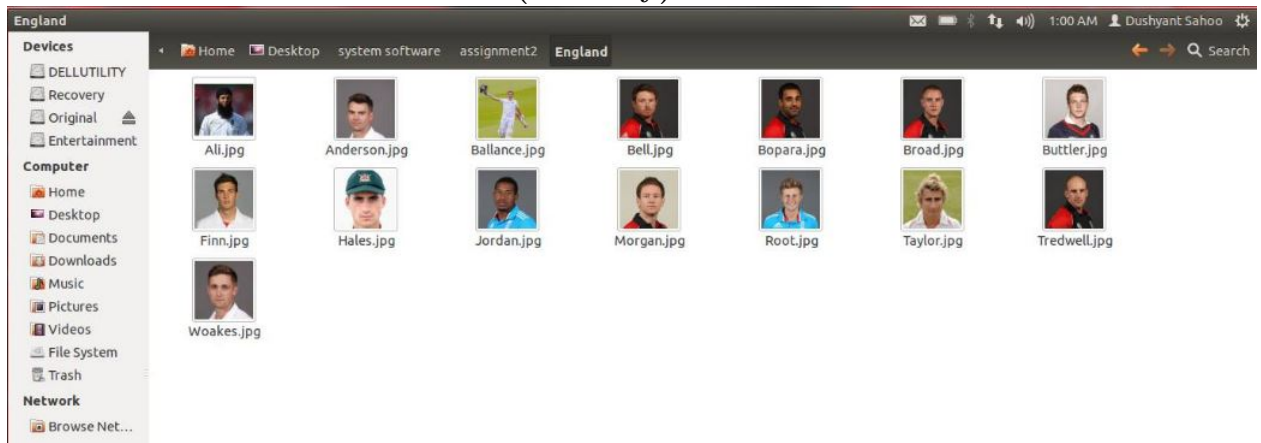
England

1:00 AM Dushyant Sahoo

Devices
DELLUTILITY
Recovery
Original
Entertainment
Computer
Home
Desktop
Documents
Downloads
Music
Pictures
Videos
File System
Trash
Network
Browse Net...

Home Desktop system software assignment2 England

Search

Ali.jpg
Anderson.jpg
Ballance.jpg
Bell.jpg
Bopara.jpg
Broad.jpg
Buttler.jpg
Finn.jpg
Hales.jpg
Jordan.jpg
Morgan.jpg
Root.jpg
Taylor.jpg
Tredwell.jpg
Woakes.jpg